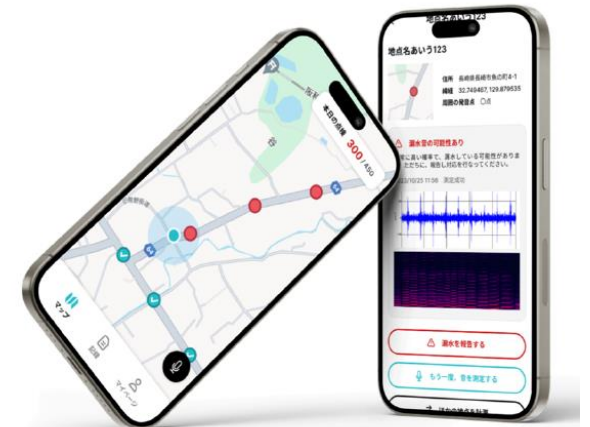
本日の点検 300 / 450

谷

マップ

記録

マイページ

地点名あいう123

地点名あいう123

住所 長崎県長崎市魚の町4-1

緯経 32.749467,129.879535

周囲の報告点 〇点

漏水音の可能性あり

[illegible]

2023/10/23 11:56 測定成功

漏水を報告する

もう一度、音を測定する

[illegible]